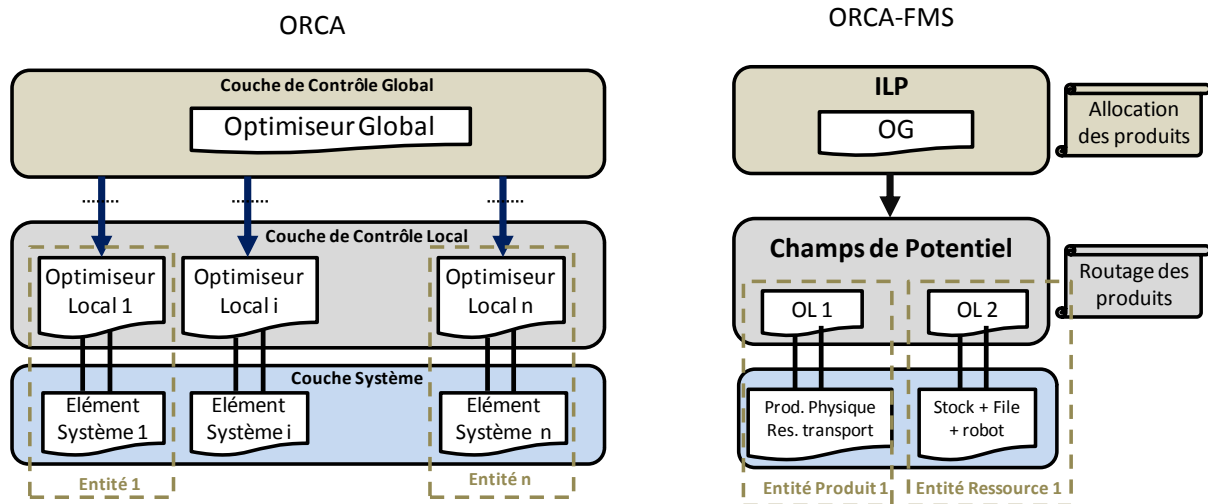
ORCA

Couche de Contrôle Global

Optimiseur Global

.........

.........

.........

Couche de Contrôle Local

Optimiseur Local 1

Optimiseur Local i

Optimiseur Local n

Couche Système

Elément Système 1

Elément Système i

Elément Système n

Entité 1

Entité n

ORCA-FMS

ILP

OG

Allocation des produits

Champs de Potentiel

Routage des produits

OL 1

OL 2

Prod. Physique Res. transport

Stock + File + robot

Entité Produit 1

Entité Ressource 1